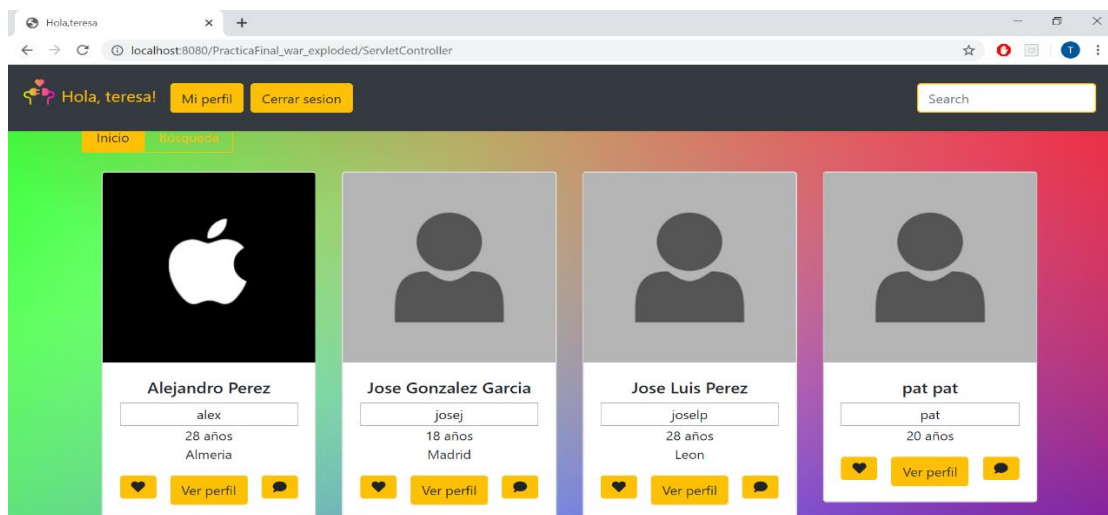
Hola,teresa

localhost:8080/PracticaFinal_war_exploded/ServletController

Hola, teresa!
Mi perfil
Cerrar sesion
Search

Inicio
Busqueda

Alejandro Perez
alex
28 años
Almeria
Ver perfil

Jose Gonzalez Garcia
josej
18 años
Madrid
Ver perfil

Jose Luis Perez
joselp
28 años
Leon
Ver perfil

pat pat
pat
20 años
Ver perfil